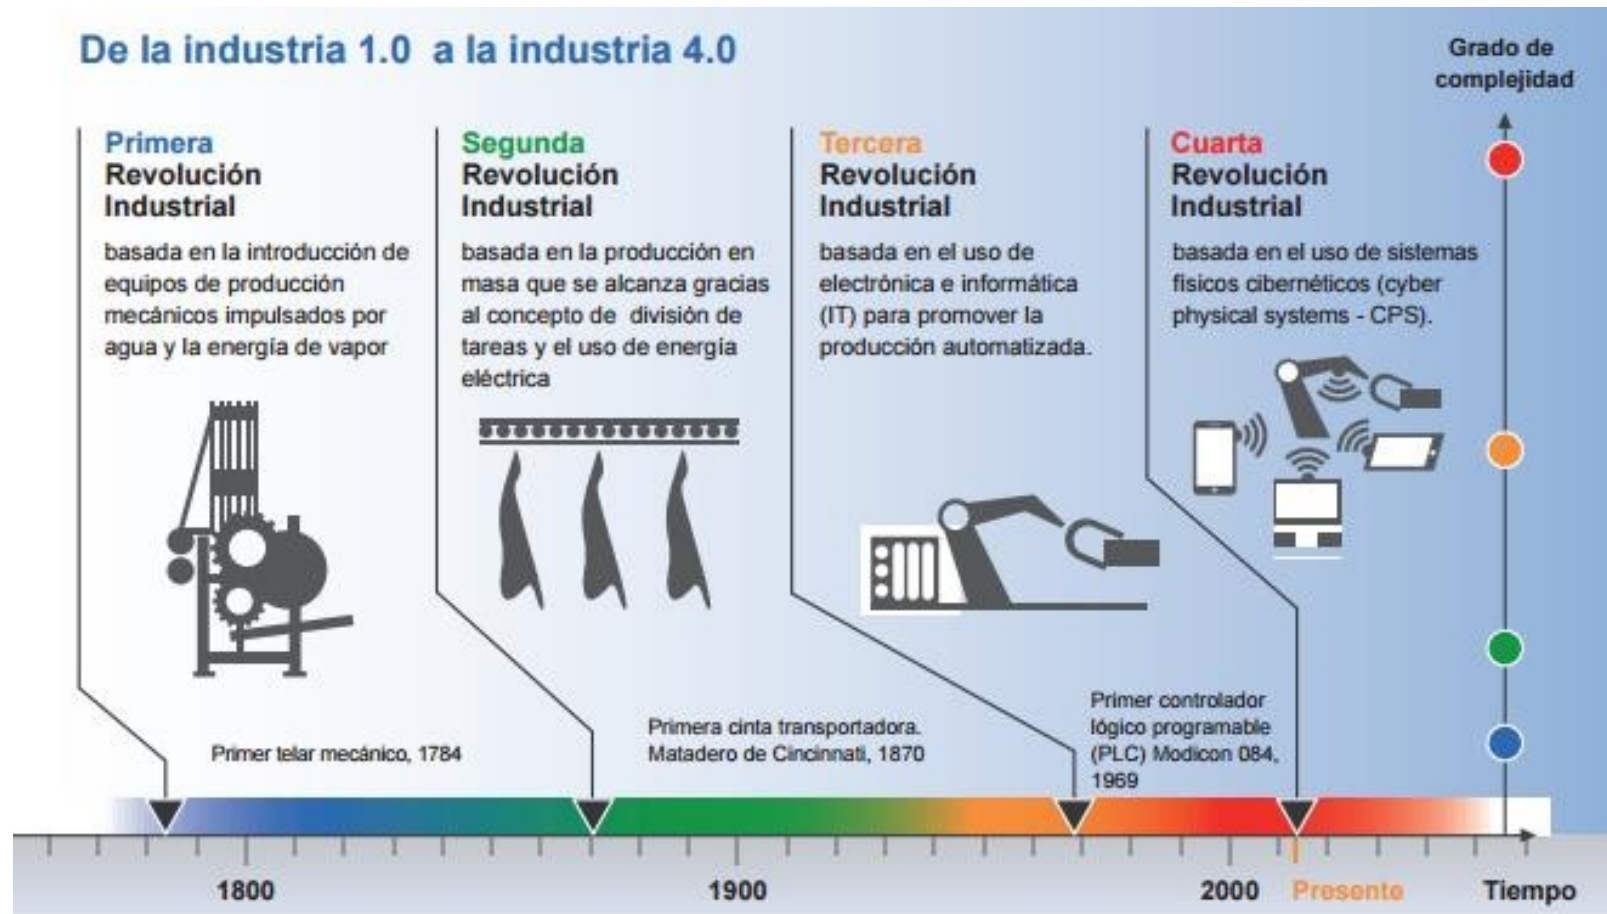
De la industria 1.0 a la industria 4.0

Grado de complejidad

Primera Revolución Industrial

basada en la introducción de equipos de producción mecánicos impulsados por agua y la energía de vapor

Segunda Revolución Industrial

basada en la producción en masa que se alcanza gracias al concepto de división de tareas y el uso de energía eléctrica

Tercera Revolución Industrial

basada en el uso de electrónica e informática (IT) para promover la producción automatizada.

Cuarta Revolución Industrial

basada en el uso de sistemas físicos cibernéticos (cyber physical systems - CPS).

Primer telar mecánico, 1784

Primera cinta transportadora. Matadero de Cincinnati, 1870

Primer controlador lógico programable (PLC) Modicon 084, 1969

1800

1900

2000

Presente

Tiempo